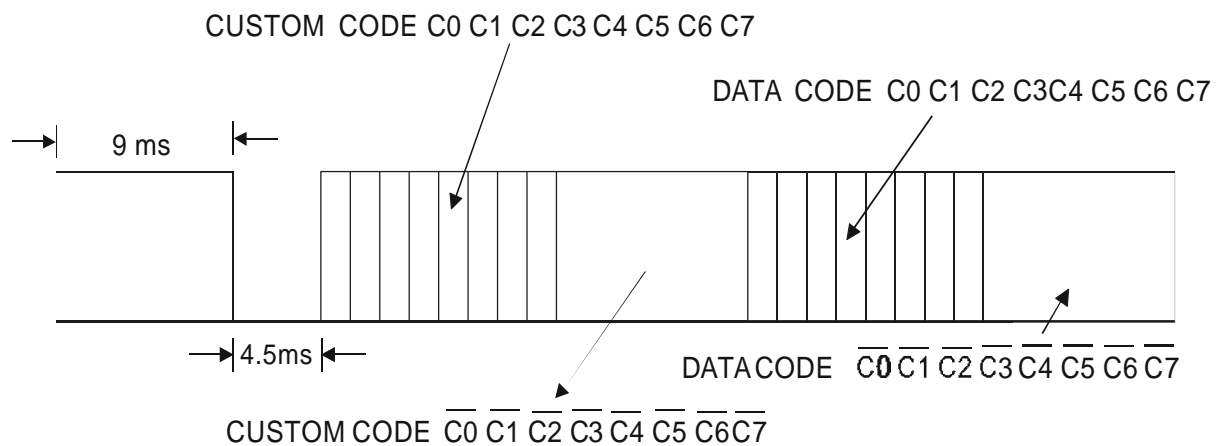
CUSTOM CODE C0 C1 C2 C3 C4 C5 C6 C7

DATA CODE C0 C1 C2 C3C4 C5 C6 C7

9 ms

4.5ms

DATACODE $\overline{C0}$ $\overline{C1}$ $\overline{C2}$ $\overline{C3}$ $\overline{C4}$ $\overline{C5}$ $\overline{C6}$ $\overline{C7}$

CUSTOM CODE $\overline{C0}$ $\overline{C1}$ $\overline{C2}$ $\overline{C3}$ $\overline{C4}$ $\overline{C5}$ $\overline{C6}$$\overline{C7}$